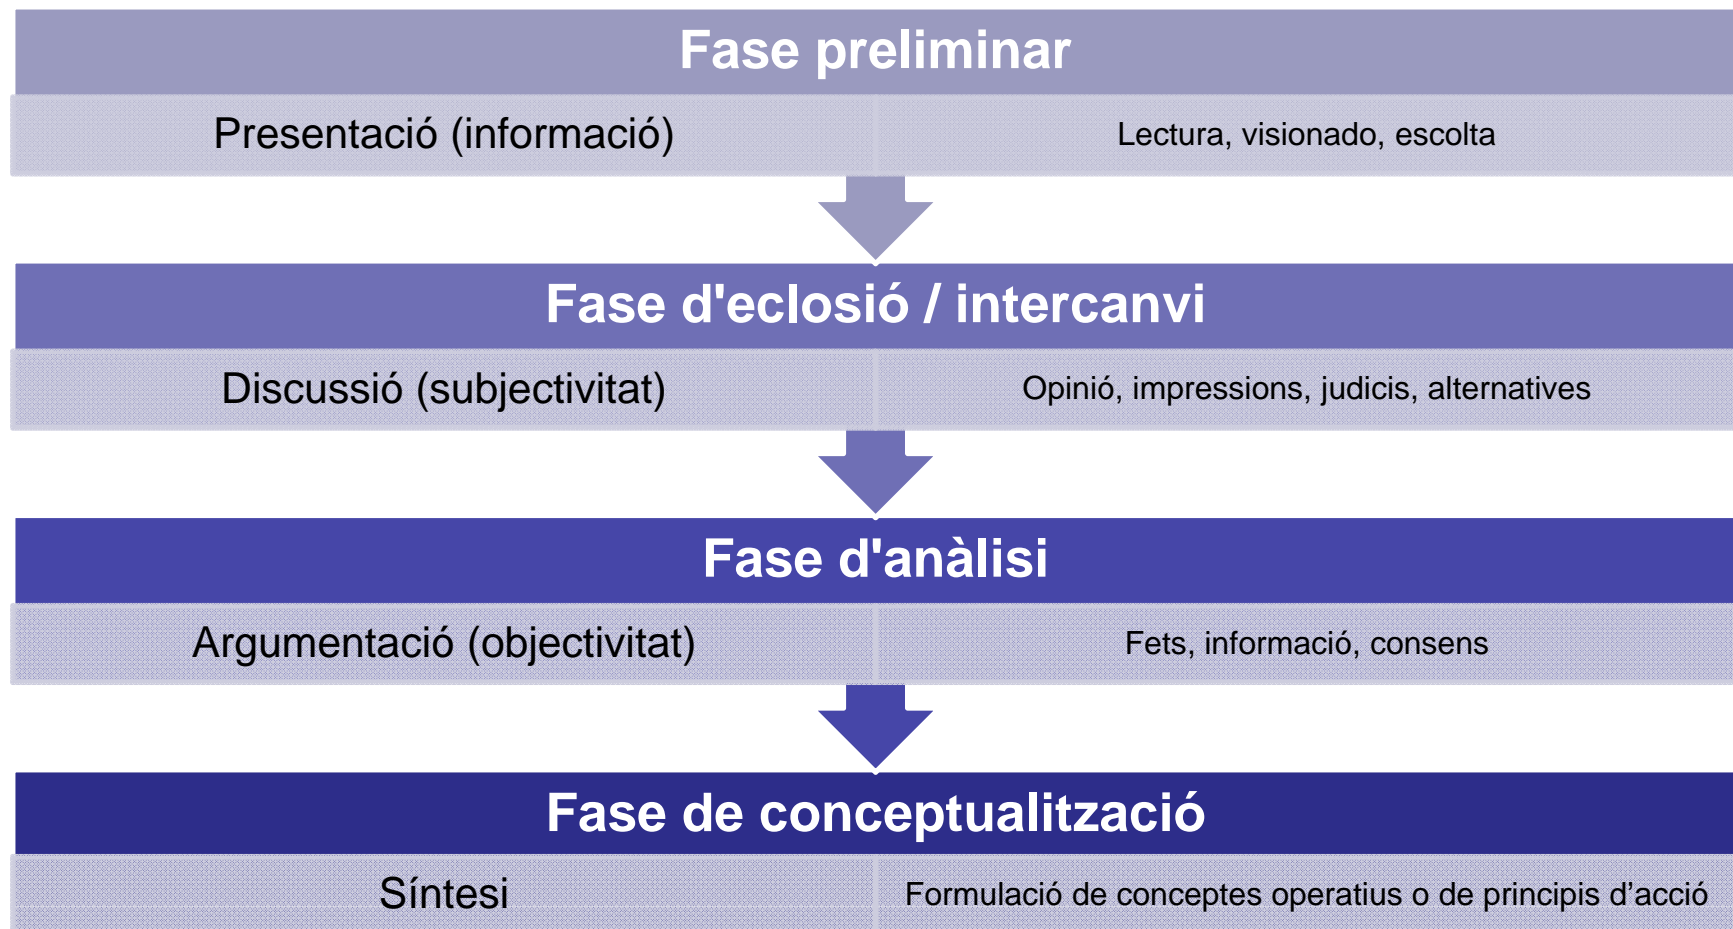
Fase preliminar

Presentació (informació)

Lectura, visionado, escolta

Fase d'eclosió / intercanvi

Discussió (subjectivitat)

Opinió, impressions, judicis, alternatives

Fase d'anàlisi

Argumentació (objectivitat)

Fets, informació, consens

Fase de conceptualització

Síntesi

Formulació de conceptes operatius o de principis d’acció